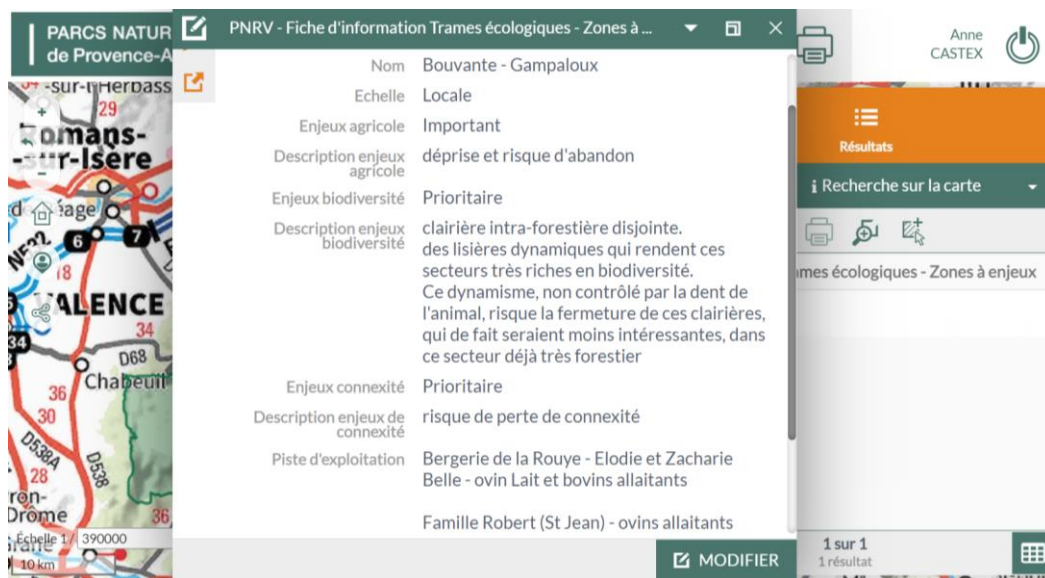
PARCS NATUR
de Provence-A

PNRV - Fiche d'information Trames écologiques - Zones à ...

| | |
|---|---|
| Nom | Bouvante - Gampaloux |
| Echelle | Locale |
| Enjeux agricole | Important |
| Description enjeux agricole | déprise et risque d'abandon |
| Enjeux biodiversité | Prioritaire |
| Description enjeux biodiversité | clairière intra-forestière disjointe. des lisières dynamiques qui rendent ces secteurs très riches en biodiversité. Ce dynamisme, non contrôlé par la dent de l'animal, risque la fermeture de ces clairières, qui de fait seraient moins intéressantes, dans ce secteur déjà très forestier |
| Enjeux connexité | Prioritaire |
| Description enjeux de connexité | risque de perte de connexité |
| Piste d'exploitation | Bergerie de la Rouye - Elodie et Zacharie Belle - ovin Lait et bovins allaitants<br><br>Famille Robert (St Jean) - ovins allaitants |

MODIFIER

Anne CASTEX

Résultats

Recherche sur la carte

mes écologiques - Zones à enjeux

1 sur 1
1 résultat

-sur-Herbass
29
Romans-sur-Isère
6
7
N532
18
VALENCE
34
34
D68
Chabeuil
36
30
D538A
D538
28
ron-
Drôme
36
Échelle 1/ 390000
10 km